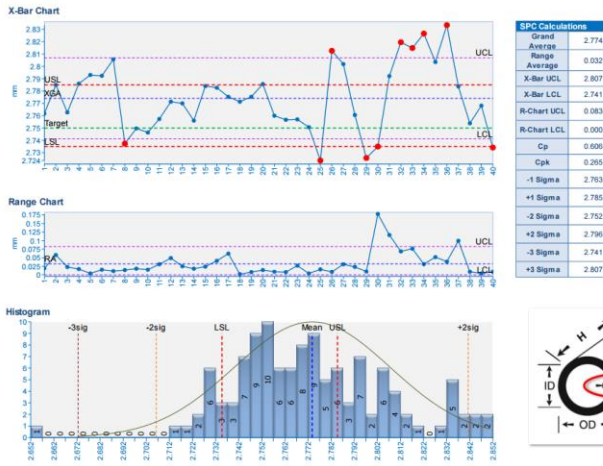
X-Bar Chart

2.83
2.82
2.81
2.8
2.79
2.78
2.77
2.76
2.75
2.74
2.73
2.724

mm

USL
XGA
Target
LSL
UCL
LCL

1 2 3 4 5 6 7 8 9 10 11 12 13 14 15 16 17 18 19 20 21 22 23 24 25 26 27 28 29 30 31 32 33 34 35 36 37 38 39 40

Range Chart

0.175
0.15
0.125
0.1
0.075
0.05
0.025
0

mm

RA
UCL
LCL

1 2 3 4 5 6 7 8 9 10 11 12 13 14 15 16 17 18 19 20 21 22 23 24 25 26 27 28 29 30 31 32 33 34 35 36 37 38 39 40

Histogram

10
9
8
7
6
5
4
3
2
1
0

-3sig
-2sig
LSL
Mean
USL
+2sig

2.652 2.662 2.672 2.682 2.692 2.702 2.712 2.722 2.732 2.742 2.752 2.762 2.772 2.782 2.792 2.802 2.812 2.822 2.832 2.842 2.852

| SPC Calculations | |
|---|---|
| Grand Average | 2.774 |
| Range Average | 0.032 |
| X-Bar UCL | 2.807 |
| X-Bar LCL | 2.741 |
| R-Chart UCL | 0.083 |
| R-Chart LCL | 0.000 |
| Cp | 0.606 |
| Cpk | 0.265 |
| -1 Sigma | 2.763 |
| +1 Sigma | 2.785 |
| -2 Sigma | 2.752 |
| +2 Sigma | 2.796 |
| -3 Sigma | 2.741 |
| +3 Sigma | 2.807 |

H
ID
OD